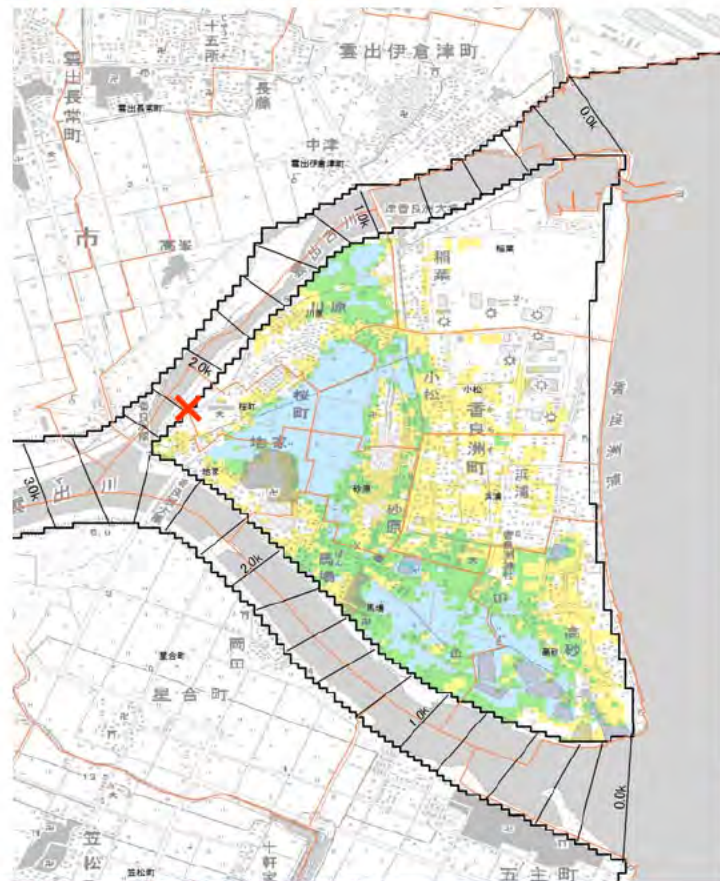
十五所

雲出伊倉津町

雲出長常町

長藤

雲出長常町

中津

雲出伊倉津町

0.0k

1.0k

市

高茶屋

稲葉

川原

2.0k

小松

桜町

香良洲町

浜浦

地家

3.0k

出川

砂原

馬場

2.0k

高砂

両田

星合町

1.0k

0.0k

笠松

五主町

香良洲漁港